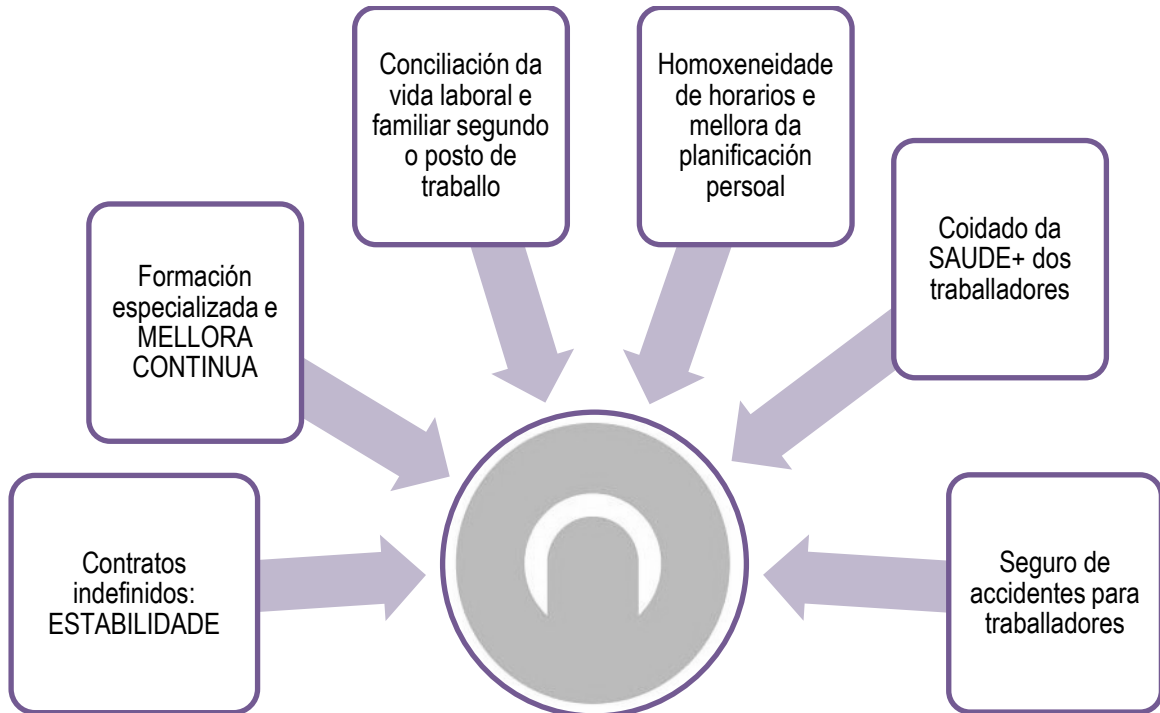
Conciliación da vida laboral e familiar segundo o posto de traballo

Homoxeneidade de horarios e mellora da planificación persoal

Formación especializada e MELLORA CONTINUA

Coidado da SAUDE+ dos traballadores

Contratos indefinidos: ESTABILIDADE

Seguro de accidentes para traballadores